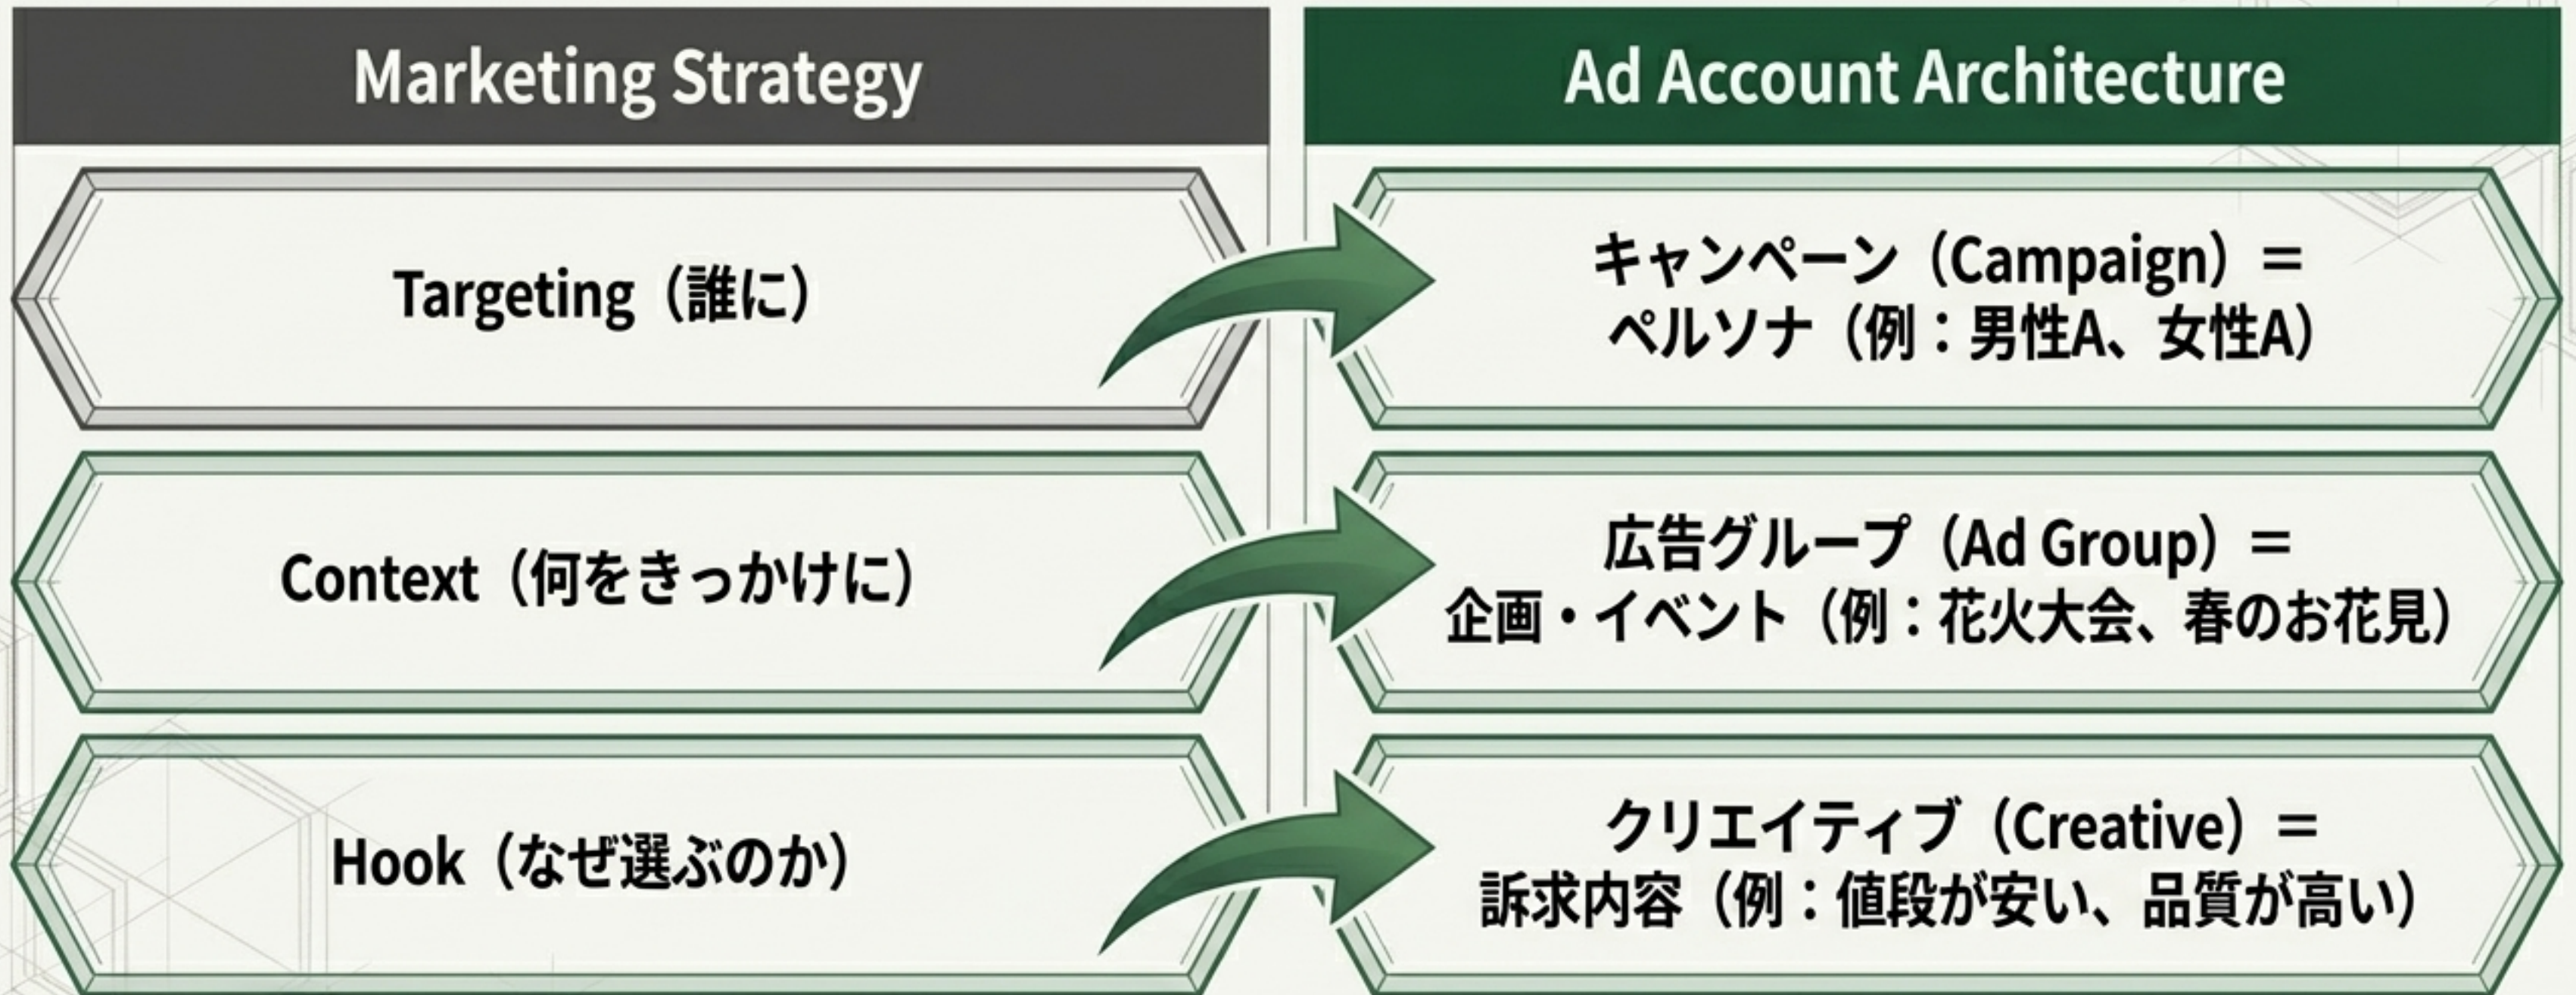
Marketing Strategy

Targeting（誰に）

Context（何をきっかけに）

Hook（なぜ選ぶのか）

Ad Account Architecture

キャンペーン（Campaign）＝ペルソナ（例：男性A、女性A）

広告グループ（Ad Group）＝企画・イベント（例：花火大会、春のお花見）

クリエイティブ（Creative）＝訴求内容（例：値段が安い、品質が高い）